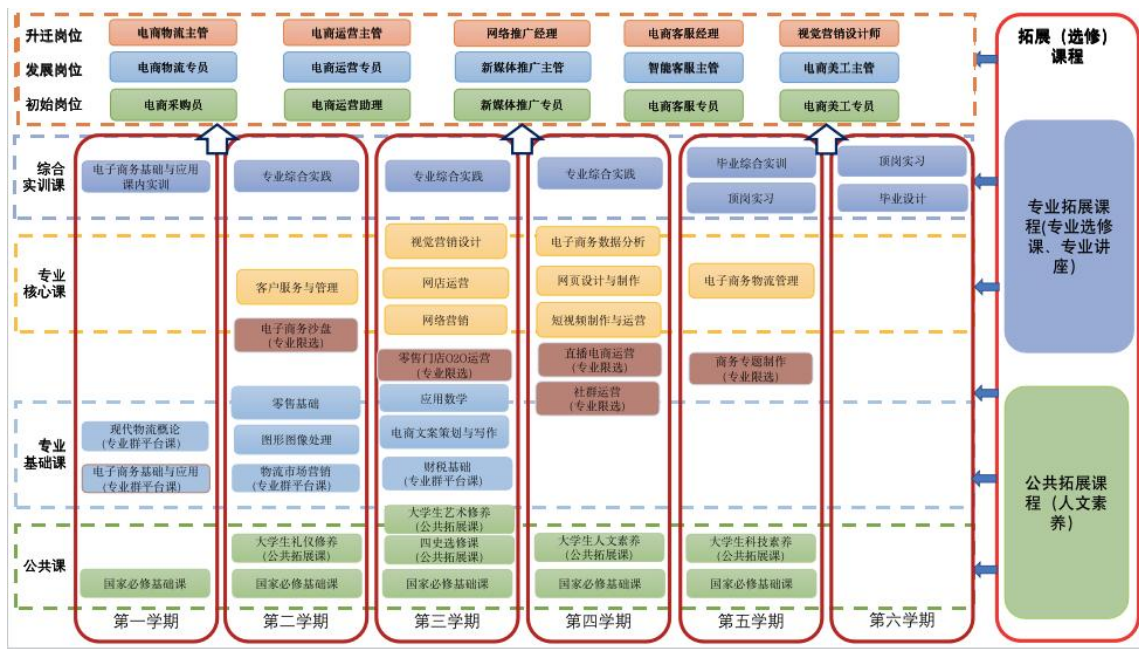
升迁岗位
电商物流主管
电商运营主管
网络推广经理
电商客服经理
视觉营销设计师

发展岗位
电商物流专员
电商运营专员
新媒体推广主管
智能客服主管
电商美工主管

初始岗位
电商采购员
电商运营助理
新媒体推广专员
电商客服专员
电商美工专员

拓展（选修）课程

综合实训课
电子商务基础与应用课内实训
专业综合实践
专业综合实践
专业综合实践
毕业综合实训
顶岗实习
顶岗实习
毕业设计

专业拓展课程(专业选修课、专业讲座)

专业核心课
视觉营销设计
电子商务数据分析
客户服务与管理
网店运营
网页设计与制作
电子商务物流管理
网络营销
短视频制作与运营
电子商务沙盘（专业限选）
零售门店O2O运营（专业限选）
直播电商运营（专业限选）
商务专题制作（专业限选）
社群运营（专业限选）

专业基础课
零售基础
应用数学
现代物流概论（专业群平台课）
图形图像处理
电商文案策划与写作
电子商务基础与应用（专业群平台课）
物流市场营销（专业群平台课）
财税基础（专业群平台课）

公共拓展课程（人文素养）

公共课
大学生艺术修养（公共拓展课）
大学生礼仪修养（公共拓展课）
四史选修课（公共拓展课）
大学生人文素养（公共拓展课）
大学生科技素养（公共拓展课）
国家必修基础课
国家必修基础课
国家必修基础课
国家必修基础课
国家必修基础课

第一学期
第二学期
第三学期
第四学期
第五学期
第六学期